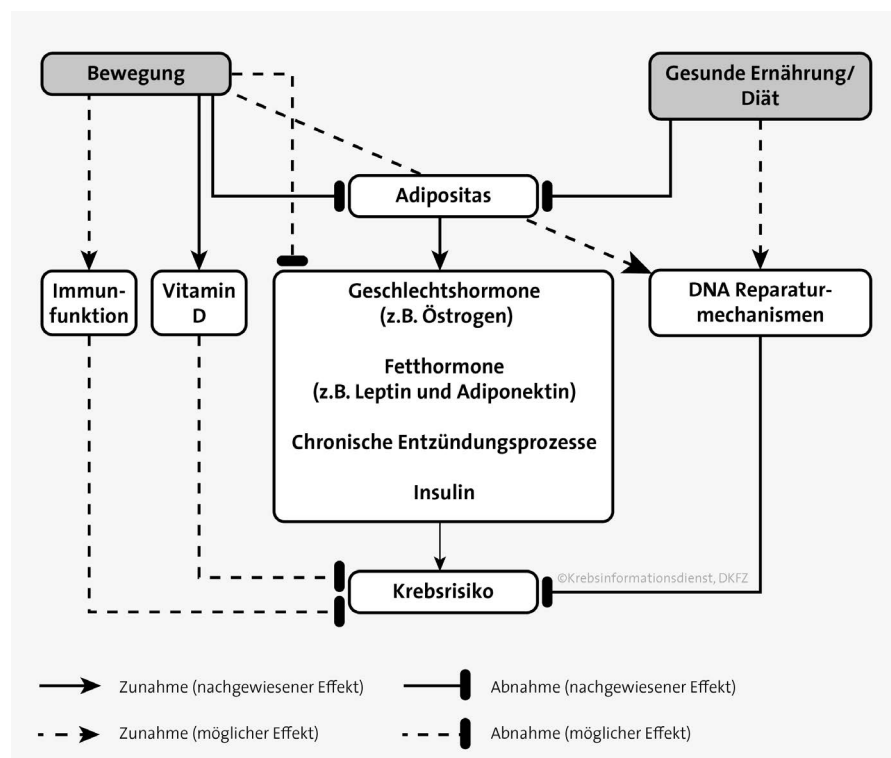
Bewegung

Gesunde Ernährung/ Diät

Adipositas

Immunfunktion

Vitamin D

Geschlechtshormone (z.B. Östrogen)

Fetthormone (z.B. Leptin und Adiponektin)

Chronische Entzündungsprozesse

Insulin

DNA Reparaturmechanismen

Krebsrisiko

©Krebsinformationsdienst, DKFZ

Zunahme (nachgewiesener Effekt)

Abnahme (nachgewiesener Effekt)

Zunahme (möglicher Effekt)

Abnahme (möglicher Effekt)